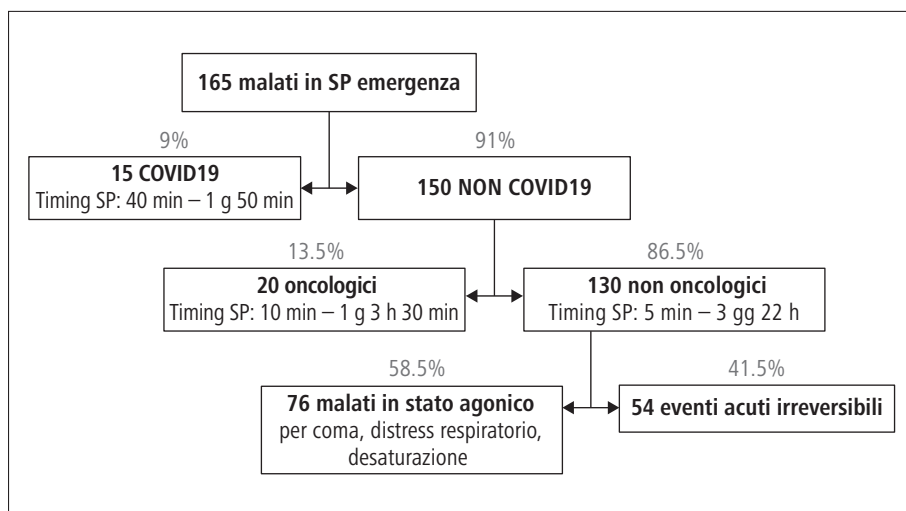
165 malati in SP emergenza

9%

15 COVID19
Timing SP: 40 min – 1 g 50 min

91%

150 NON COVID19

13.5%

20 oncologici
Timing SP: 10 min – 1 g 3 h 30 min

86.5%

130 non oncologici
Timing SP: 5 min – 3 gg 22 h

58.5%

76 malati in stato agonico
per coma, distress respiratorio, desaturazione

41.5%

54 eventi acuti irreversibili